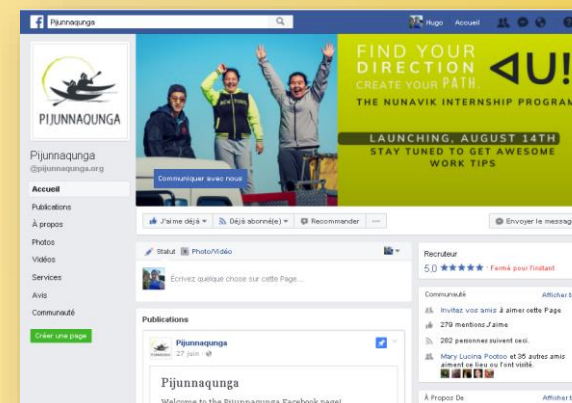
Pijunnaqunga

Hugo Accueil

PIJUNNAQUNGA

Pijunnaqunga
@pijunnaqunga.org

Accueil
Publications
À propos
Photos
Vidéos
Services
Avis
Communauté
Créer une page

FIND YOUR DIRECTION CREATE YOUR PATH.

ᐊU!

THE NUNAVIK INTERNSHIP PROGRAM

LAUNCHING, AUGUST 14TH
STAY TUNED TO GET AWESOME WORK TIPS

Communiquer avec nous

J'aime déjà ▾ Déjà abonné(e) ▾ Recommander ···

Envoyer le messag

Statut Photo/Vidéo

Écrivez quelque chose sur cette Page...

Publications

Pijunnaqunga
27 juin ·

Pijunnaqunga

Welcome to the Pijunnaqunga Facebook page!

Recruteur
5.0 ★★★★★ · Fermé pour l'instant

Communauté Afficher t

Invitez vos amis à aimer cette Page
279 mentions J'aime
282 personnes suivent ceci.
Mary Lucina Pootoo et 35 autres amis aiment ce lieu ou l'ont visité.

À Propos De Afficher t